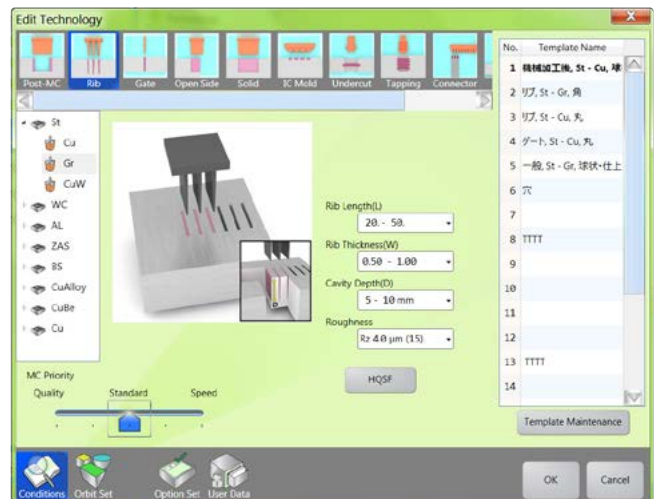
Edit Technology

Post-MC Rib Gate Open Side Solid IC Mold Undercut Tapping Connector

St
Cu
Gr
CuW
WC
AL
ZAS
BS
CuAlloy
CuBe
Cu

Rib Length(L)
20. - 50.
Rib Thickness(W)
0.50 - 1.00
Cavity Depth(D)
5 - 10 mm
Roughness
Rz 4.0 μm (15)

HQSF

MC Priority
Quality Standard Speed

| No. | Template Name |
|---|---|
| 1 | 精補加工機, St - Cu, 球 |
| 2 | リブ, St - Gr, 角 |
| 3 | リブ, St - Cu, 丸 |
| 4 | ゲート, St - Cu, 丸 |
| 5 | 一般, St - Gr, 球状-仕上 |
| 6 | 穴 |
| 7 | |
| 8 | TTTT |
| 9 | |
| 10 | |
| 11 | |
| 12 | |
| 13 | TTTT |
| 14 | |

Template Maintenance

Conditions Orbit Set Option Set User Data

OK Cancel